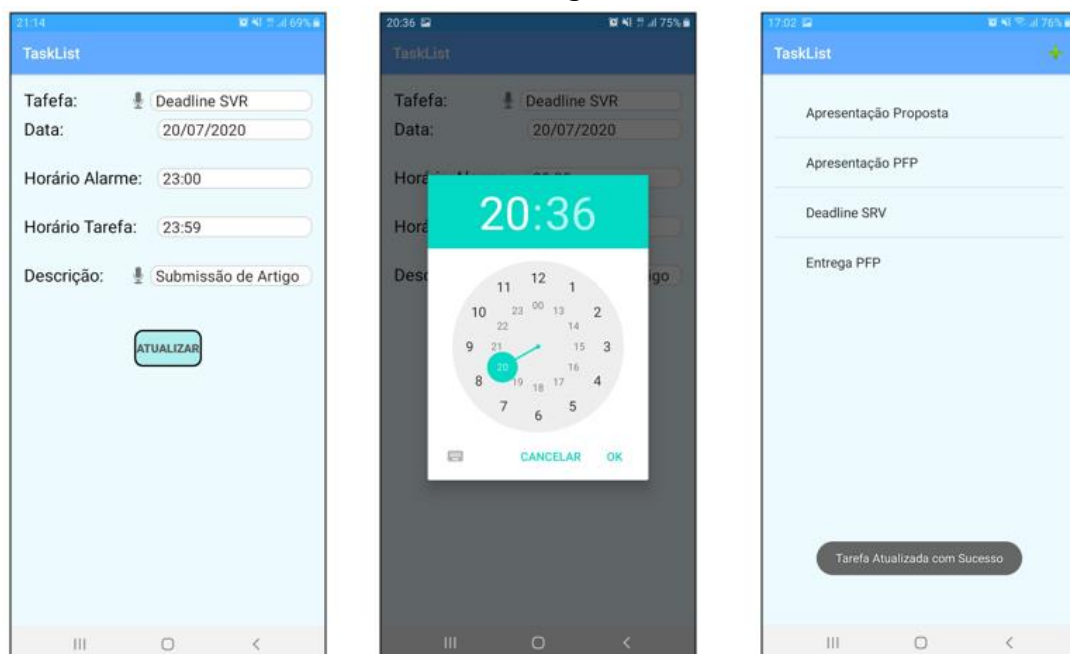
21:14 69%

TaskList

Tafefa: Deadline SVR
Data: 20/07/2020

Horário Alarme: 23:00

Horário Tarefa: 23:59

Descrição: Submissão de Artigo

ATUALIZAR

III ○ <

20:36 75%

TaskList

Tafefa: Deadline SVR
Data: 20/07/2020

Horá

Horá

Desc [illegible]go

20:36

12 1 2 3 4 5 6 7 8 9 10 11
00 13 14 15 16 17 18 19 20 21 22 23

CANCELAR OK

III ○ <

17:02 76%

TaskList

Apresentação Proposta

Apresentação PFP

Deadline SRV

Entrega PFP

Tarefa Atualizada com Sucesso

III ○ <